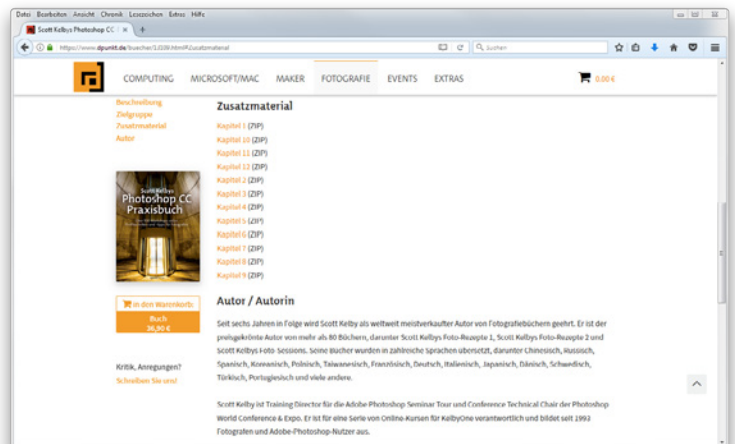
Datei Bearbeiten Ansicht Chronik Lesezeichen Extras Hilfe

Scott Kelbys Photoshop CC ×

https://www.dpunkt.de/buecher/12009.html#Zusatzmaterial

Suchen

COMPUTING MICROSOFT/MAC MAKER FOTOGRAFIE EVENTS EXTRAS

0,00 €

Beschreibung
Zielgruppe
Zusatzmaterial
Autor

Scott Kelbys
Photoshop CC
Praxisbuch

In den Warenkorb
Buch
36,90 €

Kritik, Anregungen?
Schreiben Sie uns!

Zusatzmaterial

Kapitel 1 (ZIP)
Kapitel 10 (ZIP)
Kapitel 11 (ZIP)
Kapitel 12 (ZIP)
Kapitel 2 (ZIP)
Kapitel 3 (ZIP)
Kapitel 4 (ZIP)
Kapitel 5 (ZIP)
Kapitel 6 (ZIP)
Kapitel 7 (ZIP)
Kapitel 8 (ZIP)
Kapitel 9 (ZIP)

Autor / Autorin

Seit sechs Jahren in Folge wird Scott Kelby als weltweit meistverkaufter Autor von Fotografiebüchern geehrt. Er ist der preisgekrönte Autor von mehr als 80 Büchern, darunter Scott Kelbys Foto-Rezepte 1, Scott Kelbys Foto-Rezepte 2 und Scott Kelbys Foto-Sessions. Seine Bücher wurden in zahlreiche Sprachen übersetzt, darunter Chinesisch, Russisch, Spanisch, Koreanisch, Polnisch, Taiwanesisch, Französisch, Deutsch, Italienisch, Japanisch, Dänisch, Schwedisch, Türkisch, Portugiesisch und viele andere.

Scott Kelby ist Training Director für die Adobe Photoshop Seminar Tour und Conference Technical Chair der Photoshop World Conference & Expo. Er ist für eine Serie von Online-Kursen für KelbyOne verantwortlich und bildet seit 1993 Fotografen und Adobe-Photoshop-Nutzer aus.